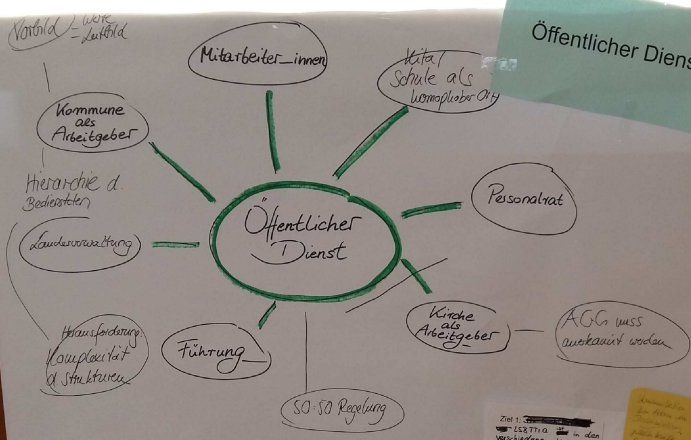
Vorbild = wie Leitbild

Mitarbeiter_innen

Kita/ Schule als homophober Ort

Öffentlicher Diens

Kommune als Arbeitgeber

Hierarchie d. Bediensteten

Personalrat

Öffentlicher Dienst

Landesverwaltung

Kirche als Arbeitgeber

AGG muss anerkannt werden

Herausforderung Komplexität d. Strukturen

Führung

50:50 Regelung

Ziel 1: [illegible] in den verschieden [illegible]

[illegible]